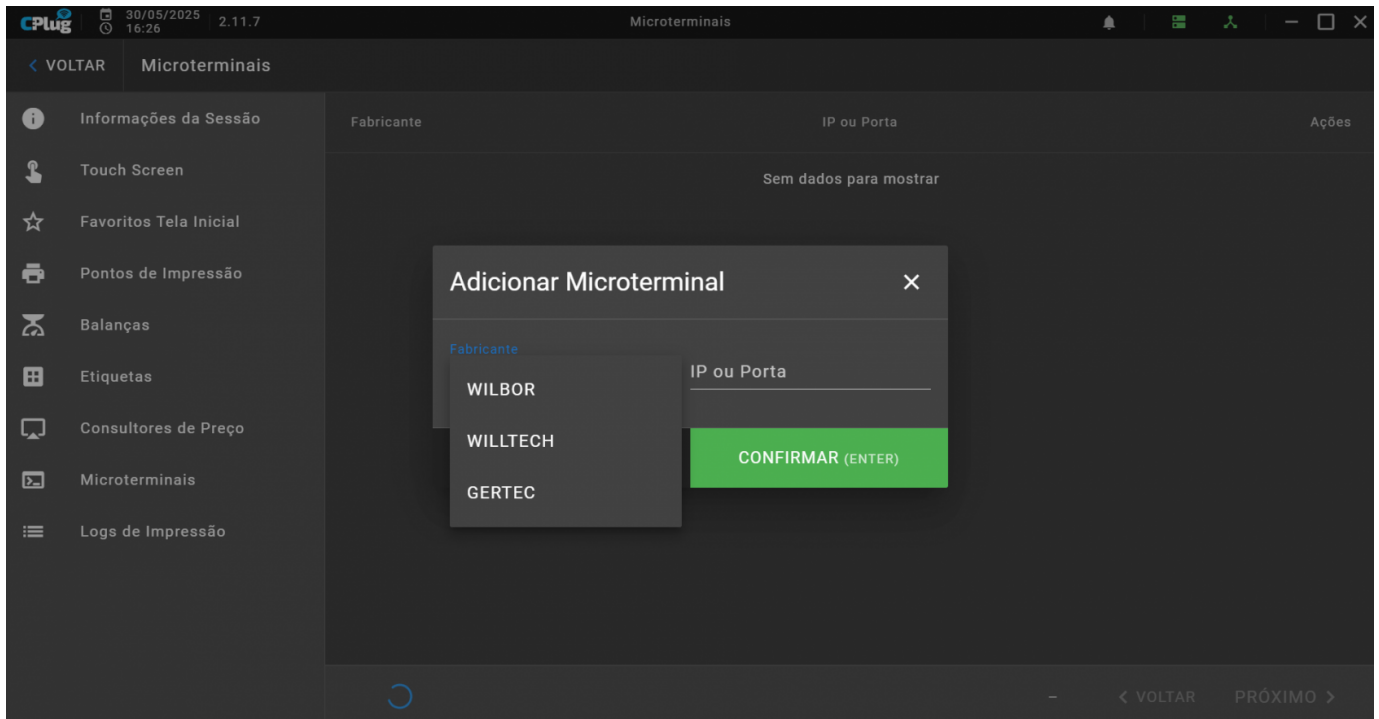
CPlug 30/05/2025 16:26 2.11.7

Microterminais

< VOLTAR Microterminais

Informações da Sessão
Touch Screen
Favoritos Tela Inicial
Pontos de Impressão
Balanças
Etiquetas
Consultores de Preço
Microterminais
Logs de Impressão

| Fabricante | IP ou Porta | Ações |
|---|---|---|
| | Sem dados para mostrar | |

Adicionar Microterminal ×

Fabricante
WILBOR
WILLTECH
GERTEC

IP ou Porta

CONFIRMAR (ENTER)

– < VOLTAR PRÓXIMO >